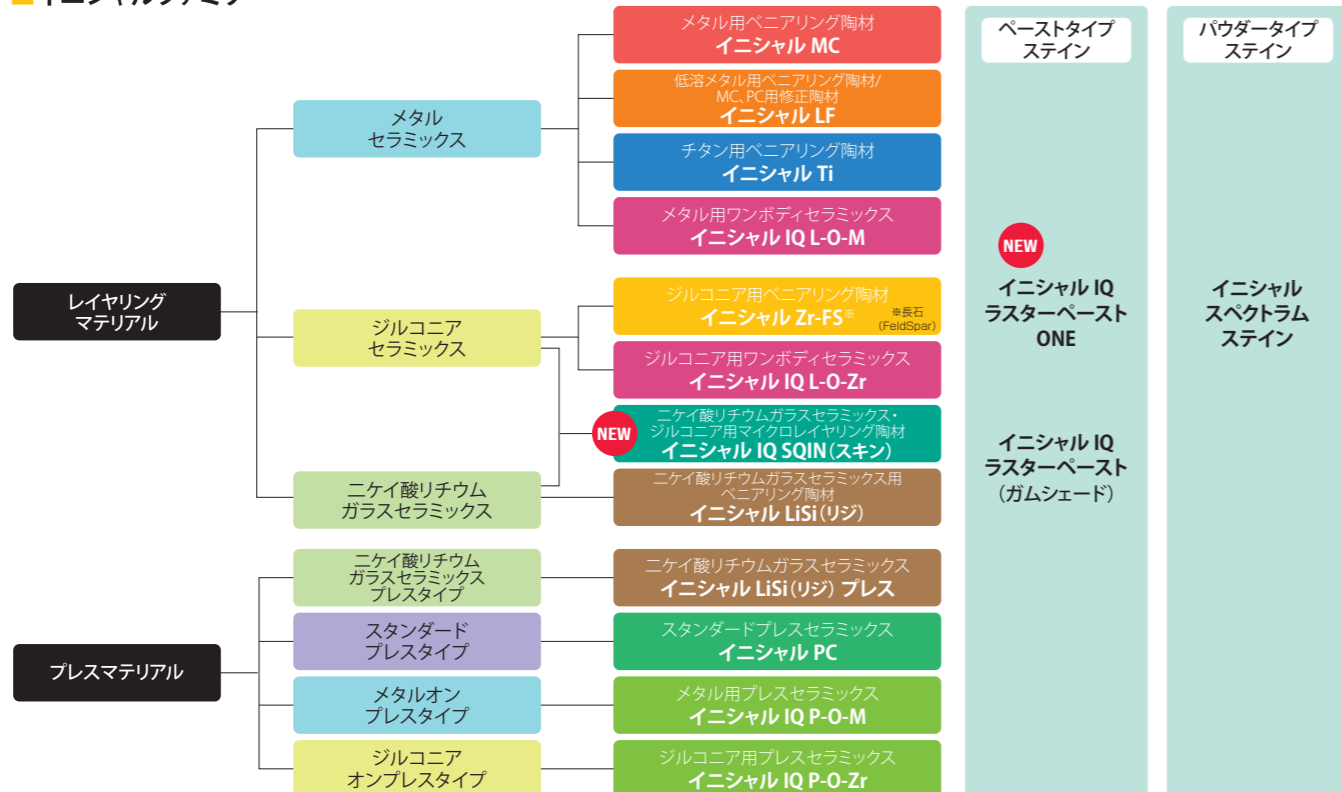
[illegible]

レイヤリング
マテリアル

メタル
セラミックス

メタル用ベニアリング陶材
イニシャル MC

低溶メタル用ベニアリング陶材/
MC、PC用修正陶材
イニシャル LF

チタン用ベニアリング陶材
イニシャル Ti

メタル用ワンボディセラミックス
イニシャル IQ L-O-M

ジルコニア
セラミックス

ジルコニア用ベニアリング陶材
イニシャル Zr-FS※
※長石
(FeldSpar)

ジルコニア用ワンボディセラミックス
イニシャル IQ L-O-Zr

NEW
二ケイ酸リチウムガラスセラミックス・
ジルコニア用マイクロレイヤリング陶材
イニシャル IQ SQIN(スキン)

二ケイ酸リチウム
ガラスセラミックス

二ケイ酸リチウムガラスセラミックス用
ベニアリング陶材
イニシャル LiSi(リジ)

プレスマテリアル

二ケイ酸リチウム
ガラスセラミックス
プレスタイプ

二ケイ酸リチウムガラスセラミックス
イニシャル LiSi(リジ) プレス

スタンダード
プレスタイプ

スタンダードプレスセラミックス
イニシャル PC

メタルオン
プレスタイプ

メタル用プレスセラミックス
イニシャル IQ P-O-M

ジルコニア
オンプレスタイプ

ジルコニア用プレスセラミックス
イニシャル IQ P-O-Zr

ペーストタイプ
ステイン

NEW
イニシャル IQ
ラスターペースト
ONE

イニシャル IQ
ラスターペースト
(ガムシェード)

パウダータイプ
ステイン

イニシャル
スペクトラム
ステイン